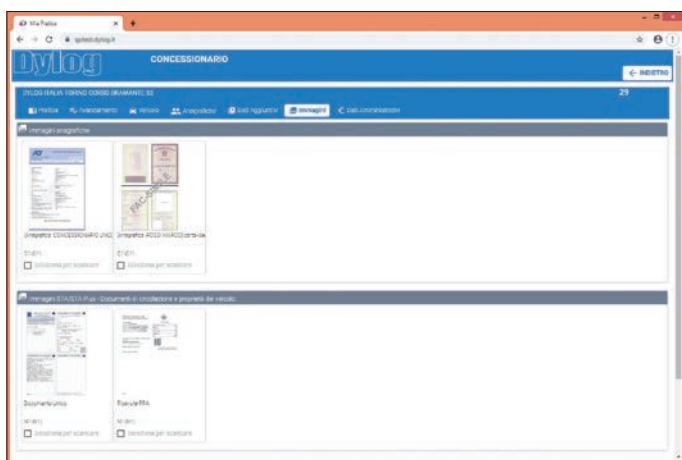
Mia Pratica

Dylog

CONCESSIONARIO

← INDIETRO

DYLOG ITALIA TORINO CORSO ORBASSANO 33

29

Pratica · Avanzamento · Veicolo · Anagrafiche · Dati Aggiuntivi · Immagini · Dati concessionario

Immagini anagrafiche

Anagrafica CONCESSIONARIO UNO

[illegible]

Seleziona per scaricare

Anagrafica ROSSI MARCO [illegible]

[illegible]

Seleziona per scaricare

Immagini STA/STA Plus - Documenti di circolazione e proprietà del veicolo

Documento unico

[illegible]

Seleziona per scaricare

Ricevuta PRA

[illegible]

Seleziona per scaricare